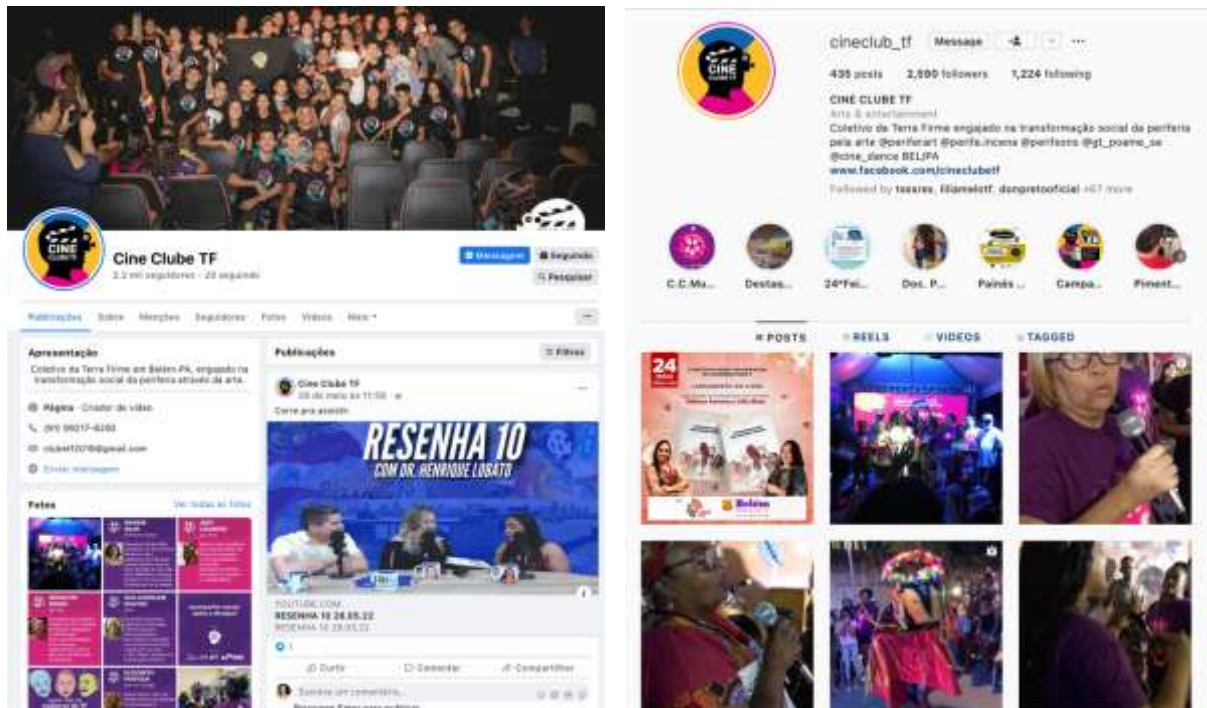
CINE CLUBE TF

Cine Clube TF

2,3 mil seguidores · 20 seguindo

Mensagem

Seguindo

Pesquisar

Publicações Sobre Menções Seguidores Fotos Vídeos Mais

Apresentação

Coletivo da Terra Firme em Belém-PA, engajado na transformação social da periferia através da arte.

Página · Criador de vídeo

(91) 98017-6203

clubetf2018@gmail.com

Enviar mensagem

Fotos

Ver todas as fotos

Publicações

Filtros

Cine Clube TF

28 de maio às 11:58

Corre pra assistir.

RESENHA 10

COM DR. HENRIQUE LOBATO

YOUTUBE.COM

RESENHA 10 28.05.22

RESENHA 10 28.05.22

1

Curtir

Comentar

Compartilhar

Escreva um comentário...

cineclub_tf

Message

435 posts 2,590 followers 1,224 following

CINE CLUBE TF

Arts & entertainment

Coletivo da Terra Firme engajado na transformação social da periferia pela arte @periferart @perifa.incena @perifsons @gt_poema_se @cine_dance BEL/PA

www.facebook.com/cineclubetf

Followed by tssres, liliamelotf, donpretooficial +67 more

C.C.Mu...

Destas...

24ªFei...

Doc. P...

Painéis ...

Campa...

Piment...

POSTS

REELS

VIDEOS

TAGGED

24

Belém